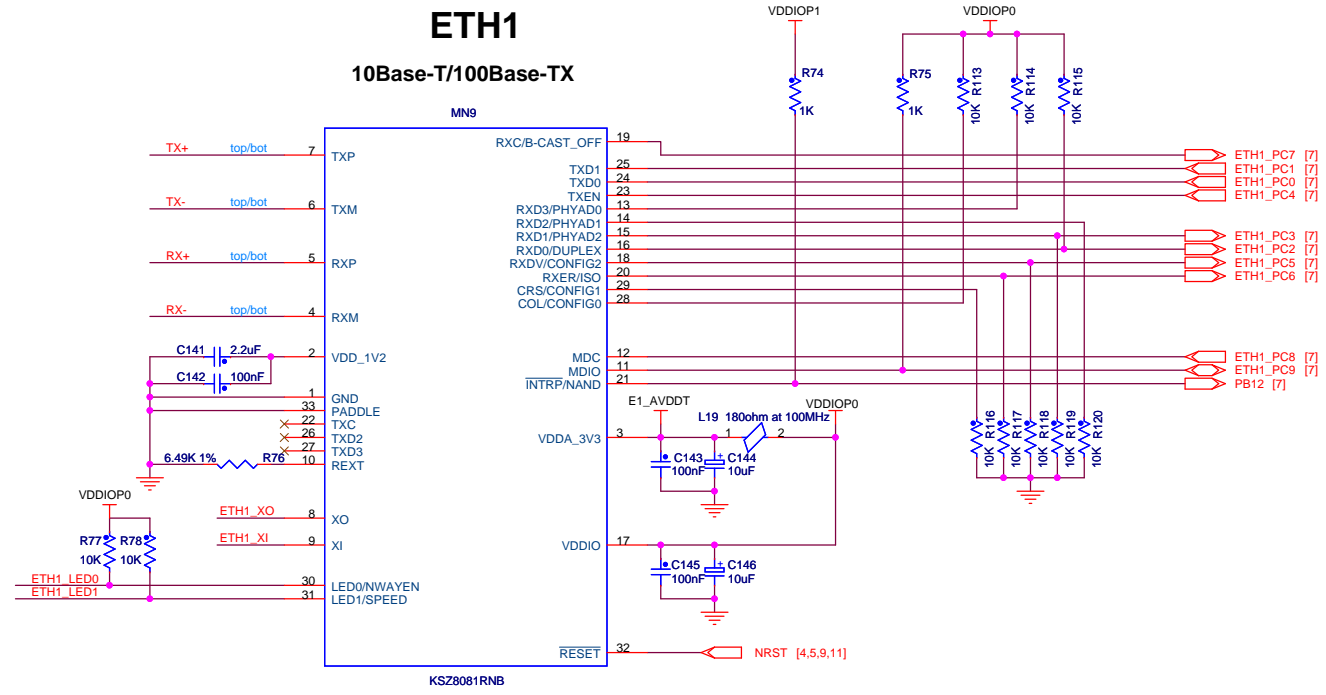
ETH1

10Base-T/100Base-TX

MN9

VDDIOP1

VDDIOP0

R74
1K

R75
1K

R113
10K

R114
10K

R115
10K

TX+ top/bot 7 TXP

TX- top/bot 6 TXM

RX+ top/bot 5 RXP

RX- top/bot 4 RXM

C141 2.2uF 2 VDD_1V2

C142 100nF

1 GND
33 PADDLE
22 TXC
26 TXD2
27 TXD3
6.49K 1% R76 10 REXT

VDDIOP0

R77 10K
R78 10K

ETH1_XO 8 XO
ETH1_XI 9 XI

ETH1_LED0 30 LED0/NWAYEN
ETH1_LED1 31 LED1/SPEED

RXC/B-CAST_OFF 19 ETH1_PC7 [7]
TXD1 25 ETH1_PC1 [7]
TXD0 24 ETH1_PC0 [7]
TXEN 23 ETH1_PC4 [7]
RXD3/PHYAD0 13
RXD2/PHYAD1 14
RXD1/PHYAD2 15 ETH1_PC3 [7]
RXD0/DUPLEX 16 ETH1_PC2 [7]
RXDV/CONFIG2 18 ETH1_PC5 [7]
RXER/ISO 20 ETH1_PC6 [7]
CRS/CONFIG1 29
COL/CONFIG0 28

MDC 12 ETH1_PC8 [7]
MDIO 11 ETH1_PC9 [7]
$\overline{INTRP}$/NAND 21 PB12 [7]

E1_AVDDT
L19 180ohm at 100MHz
VDDIOP0
1 2
VDDA_3V3 3
C143 100nF
C144 10uF

R116 10K
R117 10K
R118 10K
R119 10K
R120 10K

VDDIO 17
C145 100nF
C146 10uF

$\overline{RESET}$ 32 NRST [4,5,9,11]

KSZ8081RNB